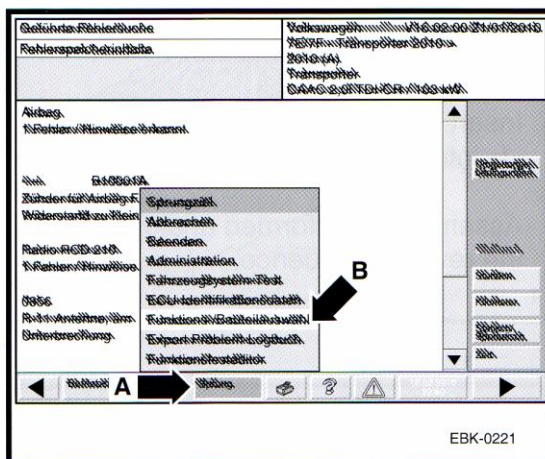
Geführte Fehlersuche
Fehlerspeicherinhalte

Volkswagen V16.02.00 31/01/2010
T5 Transporter 2010
2010 (A)
Transporter
CAAC 2,0l TDI CR / 103 kW

Airbag
1 Fehler / Hinweise erkannt

B1001A
Zünder für Airbag F
Widerstand zu klein

Radio RCD 310
1 Fehler / Hinweise

0856
R41 Antenne
Unterbrechung

Sprungziel
Abbrechen
Beenden
Administration
Fahrzeugsystem-Test
ECU-Identifikationsdaten
Funktions-/Bauteilauswahl
Export Protokoll-Logbuch
Funktionstestabbruch

Springen

A
B

EBK-0221